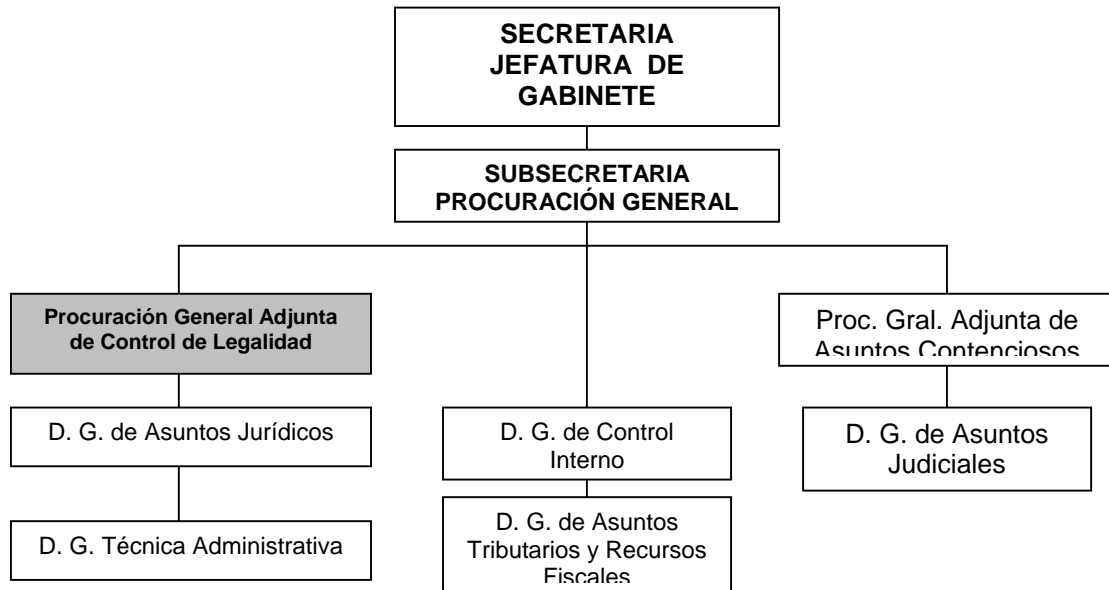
SECRETARIA JEFATURA DE GABINETE

SUBSECRETARIA PROCURACIÓN GENERAL

Procuración General Adjunta de Control de Legalidad

D. G. de Asuntos Jurídicos

D. G. Técnica Administrativa

D. G. de Control Interno

D. G. de Asuntos Tributarios y Recursos Fiscales

Proc. Gral. Adjunta de Asuntos Contenciosos

D. G. de Asuntos Judiciales